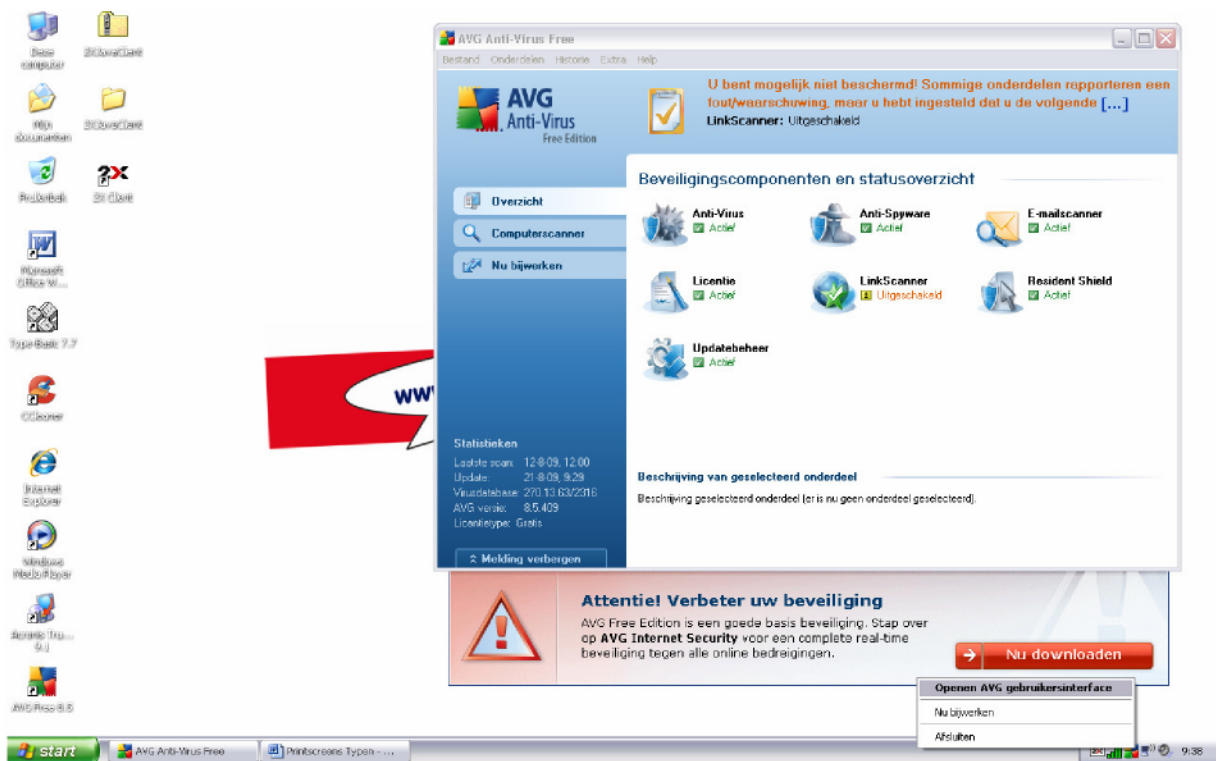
Deze computer

Mijn documenten

Prullenbak

Microsoft Office W...

Type Basic 7.7

CCleaner

Internet Explorer

Windows Media Player

Acronis Tru... 9.1

AVG Free 8.5

ww

AVG Anti-Virus Free

Bestand Onderdelen Historie Extra Help

AVG Anti-Virus Free Edition

U bent mogelijk niet beschermd! Sommige onderdelen rapporteren een fout/waarschuwing, maar u hebt ingesteld dat u de volgende [...]

LinkScanner: Uitgeschakeld

Overzicht

Computerscanner

Nu bijwerken

Beveiligingscomponenten en statusoverzicht

Anti-Virus Actief

Anti-Spyware Actief

E-mailscanner Actief

Licentie Actief

LinkScanner Uitgeschakeld

Resident Shield Actief

Updatebeheer Actief

Statistieken

Laatste scan: 12-8-09, 12:00
Update: 21-8-09, 9:29
Virusdatabase: 270.13.63/2316
AVG versie: 8.5.409
Licentietype: Gratis

Beschrijving van geselecteerd onderdeel

Beschrijving geselecteerd onderdeel (er is nu geen onderdeel geselecteerd).

Melding verbergen

Attentie! Verbeter uw beveiliging

AVG Free Edition is een goede basis beveiliging. Stap over op AVG Internet Security voor een complete real-time beveiliging tegen alle online bedreigingen.

Nu downloaden

Openen AVG gebruikersinterface

Nu bijwerken

Afsluiten

start

AVG Anti-Virus Free

Printscreens Typen - ...

9:38